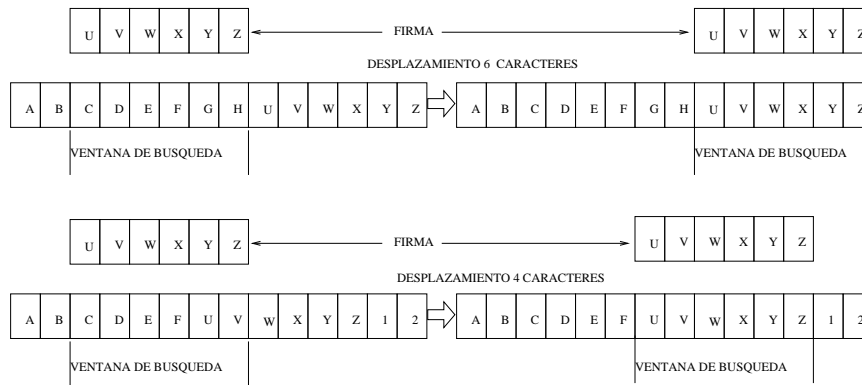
| U | V | W | X | Y | Z |
|---|---|---|---|---|---|

FIRMA

| U | V | W | X | Y | Z |
|---|---|---|---|---|---|

DESPLAZAMIENTO 6 CARACTERES

| A | B | C | D | E | F | G | H | U | V | W | X | Y | Z |
|---|---|---|---|---|---|---|---|---|---|---|---|---|---|

| A | B | C | D | E | F | G | H | U | V | W | X | Y | Z |
|---|---|---|---|---|---|---|---|---|---|---|---|---|---|

VENTANA DE BUSQUEDA

VENTANA DE BUSQUEDA

| U | V | W | X | Y | Z |
|---|---|---|---|---|---|

FIRMA

| U | V | W | X | Y | Z |
|---|---|---|---|---|---|

DESPLAZAMIENTO 4 CARACTERES

| A | B | C | D | E | F | U | V | W | X | Y | Z | 1 | 2 |
|---|---|---|---|---|---|---|---|---|---|---|---|---|---|

| A | B | C | D | E | F | U | V | W | X | Y | Z | 1 | 2 |
|---|---|---|---|---|---|---|---|---|---|---|---|---|---|

VENTANA DE BUSQUEDA

VENTANA DE BUSQUEDA